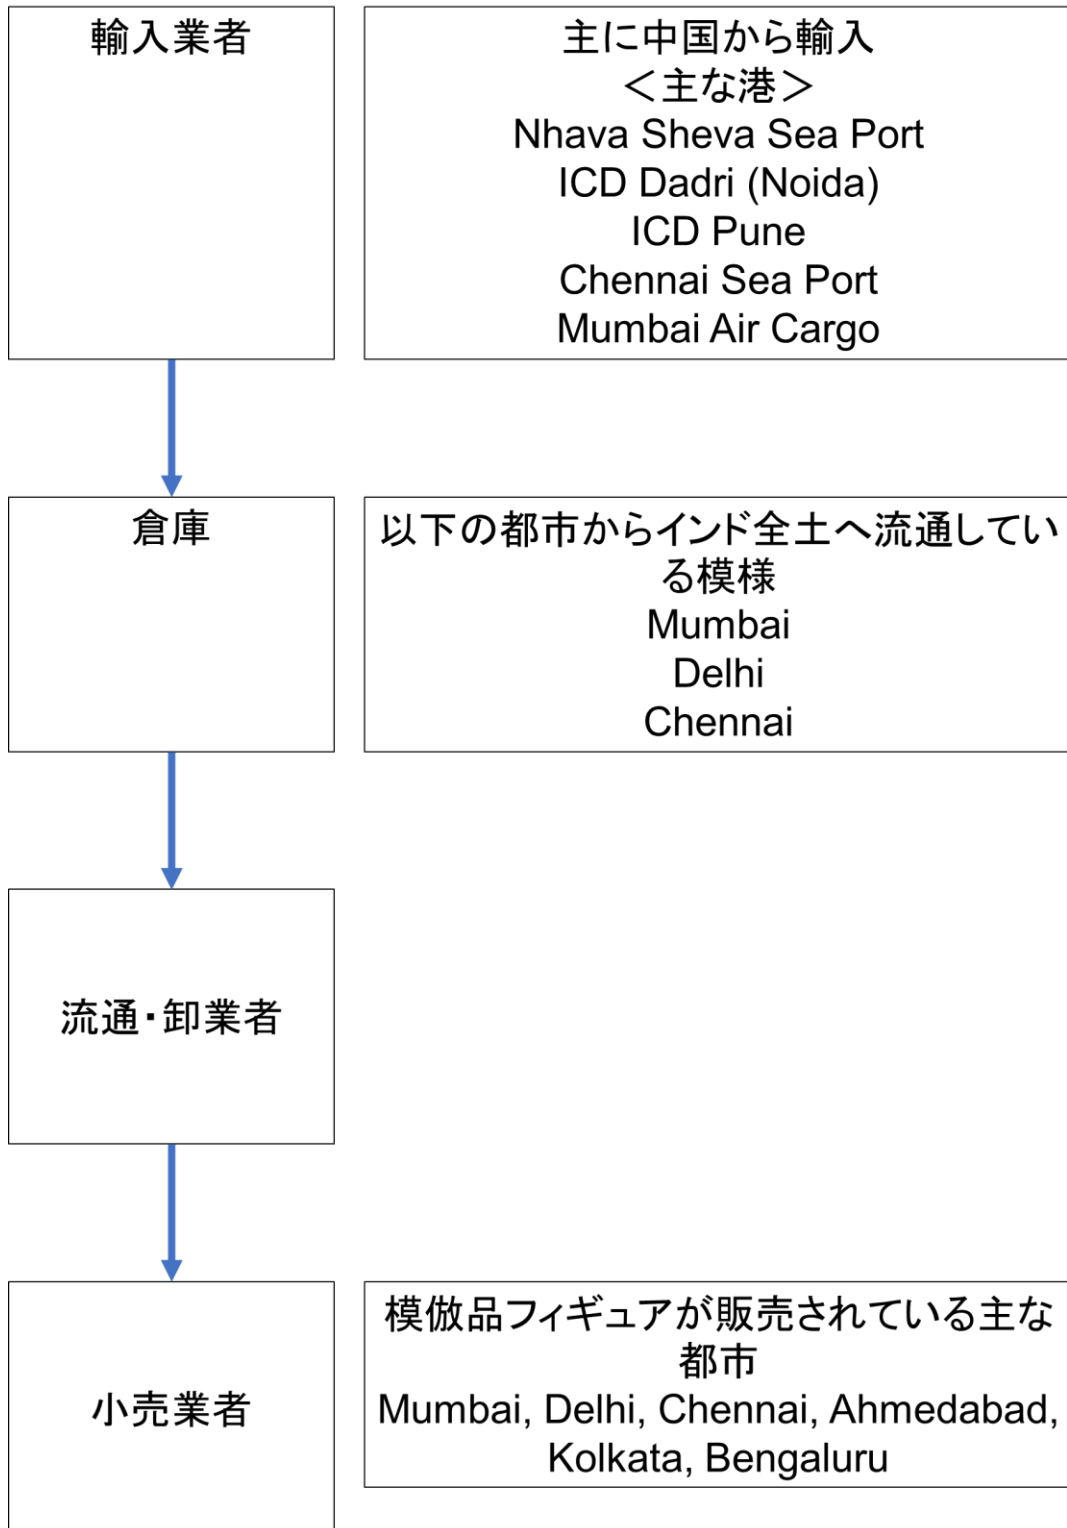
輸入業者

主に中国から輸入
＜主な港＞
Nhava Sheva Sea Port
ICD Dadri (Noida)
ICD Pune
Chennai Sea Port
Mumbai Air Cargo

倉庫

以下の都市からインド全土へ流通している模様
Mumbai
Delhi
Chennai

流通・卸業者

小売業者

模倣品フィギュアが販売されている主な都市
Mumbai, Delhi, Chennai, Ahmedabad, Kolkata, Bengaluru